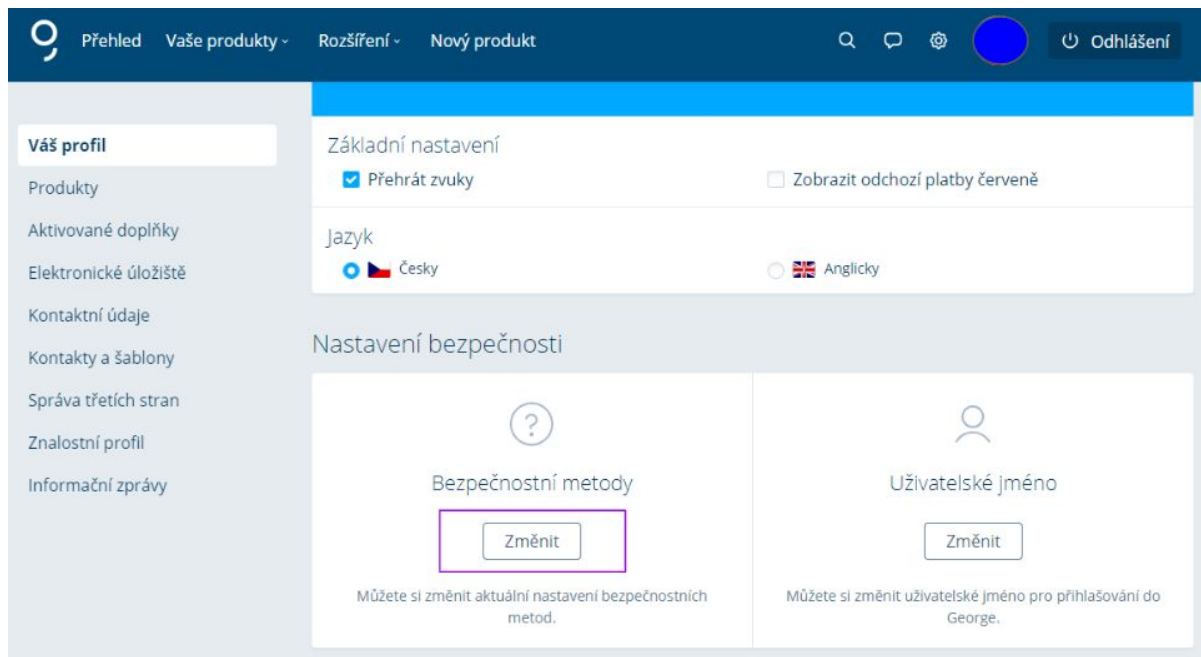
Přehled Vaše produkty Rozšíření Nový produkt

Odhlášení

Váš profil
Produkty
Aktivované doplňky
Elektronické úložiště
Kontaktní údaje
Kontakty a šablony
Správa třetích stran
Znalostní profil
Informační zprávy

Základní nastavení
Přehrát zvuky
Zobrazit odchozí platby červeně

Jazyk
Česky
Anglicky

Nastavení bezpečnosti

Bezpečnostní metody
Změnit
Můžete si změnit aktuální nastavení bezpečnostních metod.

Uživatelské jméno
Změnit
Můžete si změnit uživatelské jméno pro přihlašování do George.